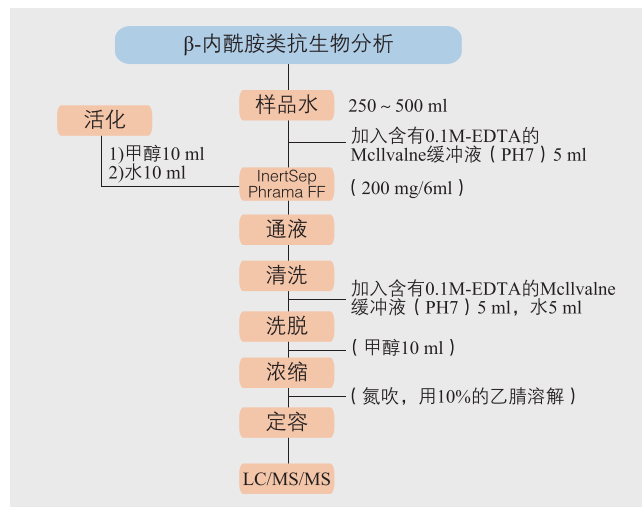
β-内酰胺类抗生物分析

活化

1)甲醇10 ml
2)水10 ml

样品水

250 ~ 500 ml

加入含有0.1M-EDTA的Mcllvalne缓冲液（PH7）5 ml

InertSep Phrama FF

（200 mg/6ml）

通液

清洗

加入含有0.1M-EDTA的Mcllvalne缓冲液（PH7）5 ml，水5 ml

洗脱

（甲醇10 ml）

浓缩

（氮吹，用10%的乙腈溶解）

定容

LC/MS/MS